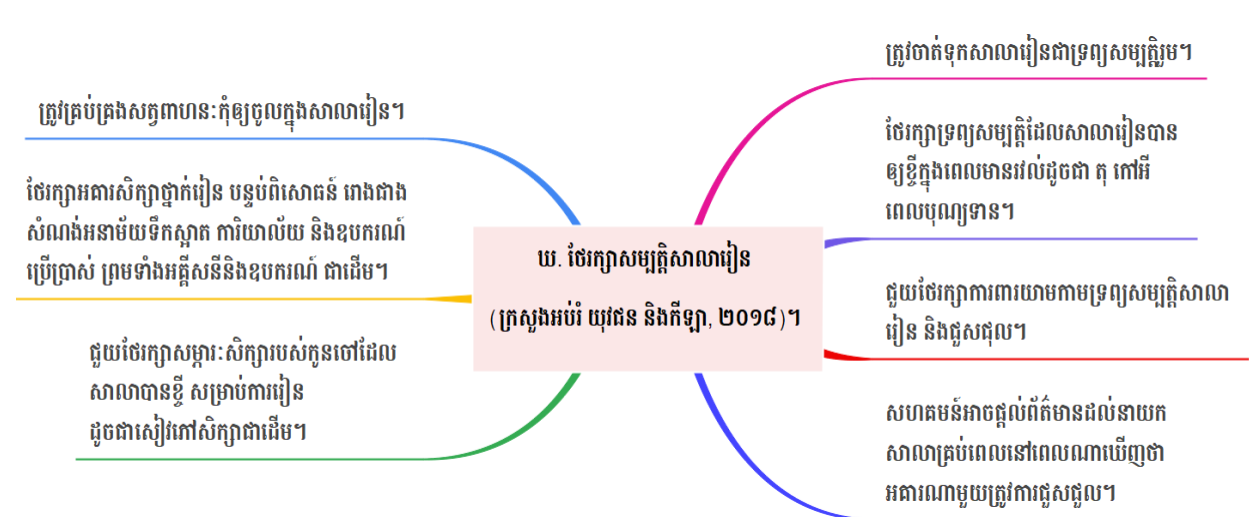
ឃ. ថែរក្សាសម្បត្តិសាលារៀន

(ក្រសួងអប់រំ យុវជន និងកីឡា, ២០១៨)។

ត្រូវគ្រប់គ្រងសត្វពាហនៈកុំឲ្យចូលក្នុងសាលារៀន។

ថែរក្សាអគារសិក្សាថ្នាក់រៀន បន្ទប់ពិសោធន៍ ពាងធាង សំណង់អនាម័យទឹកស្អាត ការិយាល័យ និងឧបករណ៍ប្រើប្រាស់ ព្រមទាំងអគ្គិសនីនិងឧបករណ៍ ជាដើម។

ជួយថែរក្សាសម្ភារៈសិក្សារបស់កូនចៅដែលសាលាបានខ្ចី សម្រាប់ការរៀន ដូចជាសៀវភៅសិក្សាជាដើម។

ត្រូវចាត់ទុកសាលារៀនជាទ្រព្យសម្បត្តិរួម។

ថែរក្សាទ្រព្យសម្បត្តិដែលសាលារៀនបានឲ្យខ្ចីក្នុងពេលមានវល់ដូចជា តុ កៅអី ពេលបុណ្យទាន។

ជួយថែរក្សាការពារឃាមកាមទ្រព្យសម្បត្តិសាលារៀន និងជួសជុល។

សហគមន៍អាចផ្តល់ព័ត៌មានដល់នាយកសាលាគ្រប់ពេលនៅពេលណាឃើញថាអគារណាមួយត្រូវការជួសជួល។